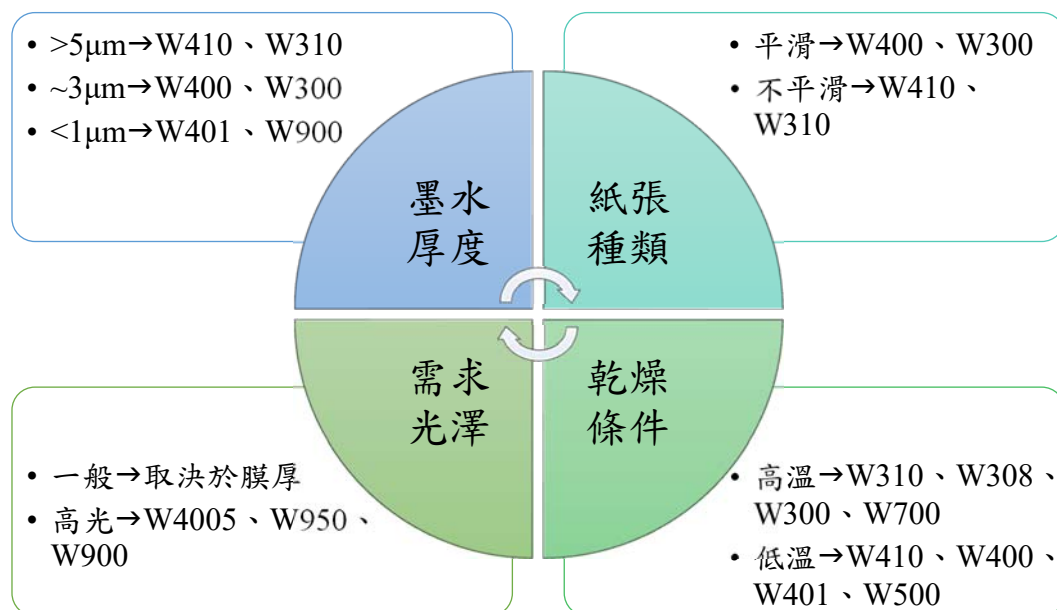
- >5μm→W410、W310
- ~3μm→W400、W300
- <1μm→W401、W900

- 平滑→W400、W300
- 不平滑→W410、W310

墨水厚度

紙張種類

需求光澤

乾燥條件

- 一般→取決於膜厚
- 高光→W4005、W950、W900

- 高溫→W310、W308、W300、W700
- 低溫→W410、W400、W401、W500